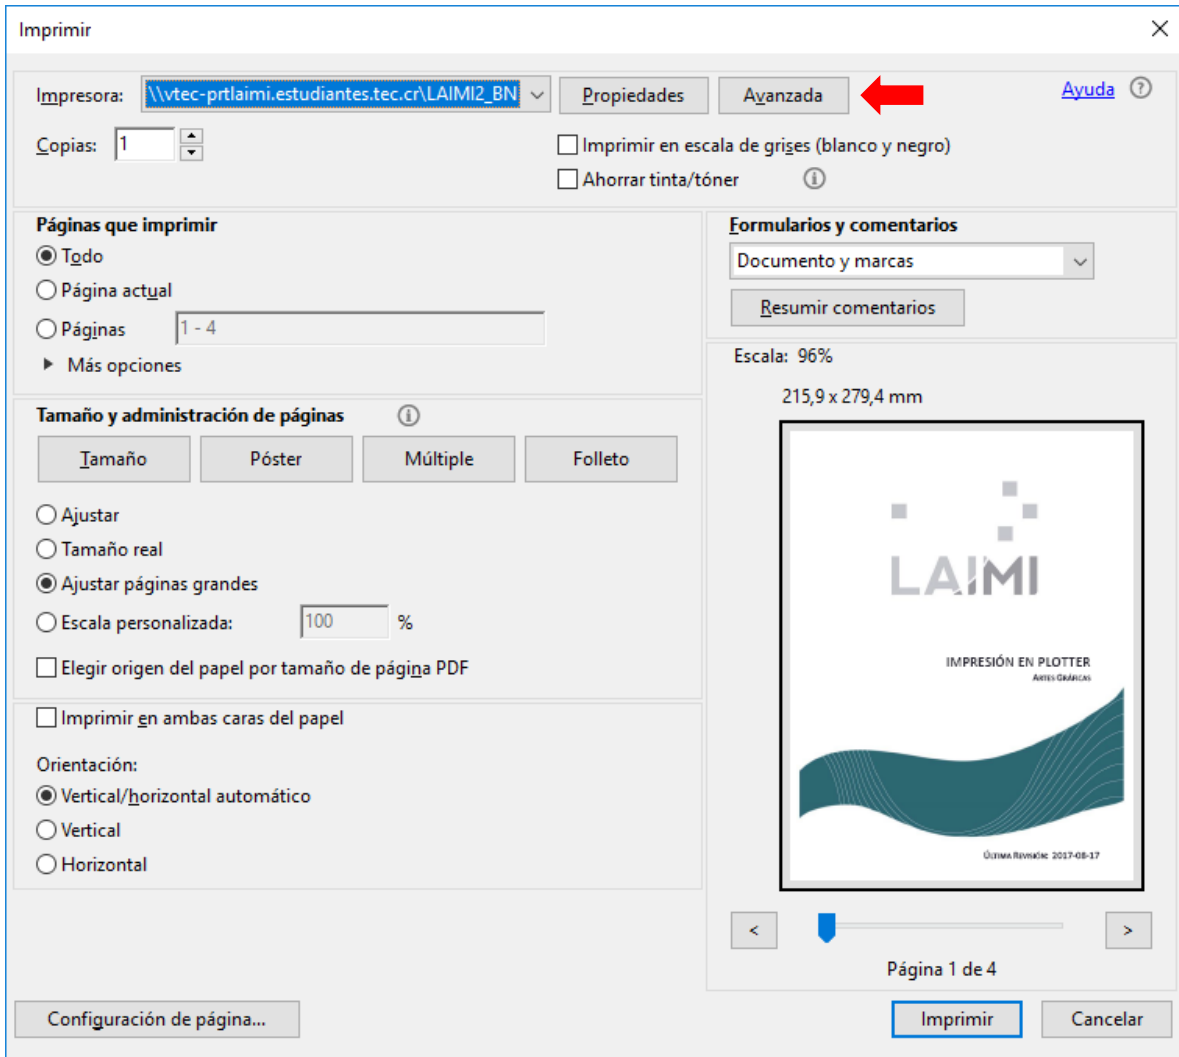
Imprimir

Impresora: \\vtec-prtlaimi.estudiantes.tec.cr\LAIMI2_BN Propiedades Avanzada Ayuda

Copias: 1

Imprimir en escala de grises (blanco y negro)

Ahorrar tinta/tóner

Páginas que imprimir

Todo

Página actual

Páginas 1 - 4

Más opciones

Tamaño y administración de páginas

Tamaño Póster Múltiple Folleto

Ajustar

Tamaño real

Ajustar páginas grandes

Escala personalizada: 100 %

Elegir origen del papel por tamaño de página PDF

Imprimir en ambas caras del papel

Orientación:

Vertical/horizontal automático

Vertical

Horizontal

Formularios y comentarios

Documento y marcas

Resumir comentarios

Escala: 96%

215,9 x 279,4 mm

LAIMI

IMPRESIÓN EN PLOTTER

Artes Gráficas

Última Revisión: 2017-08-17

<

>

Página 1 de 4

Configuración de página...

Imprimir

Cancelar